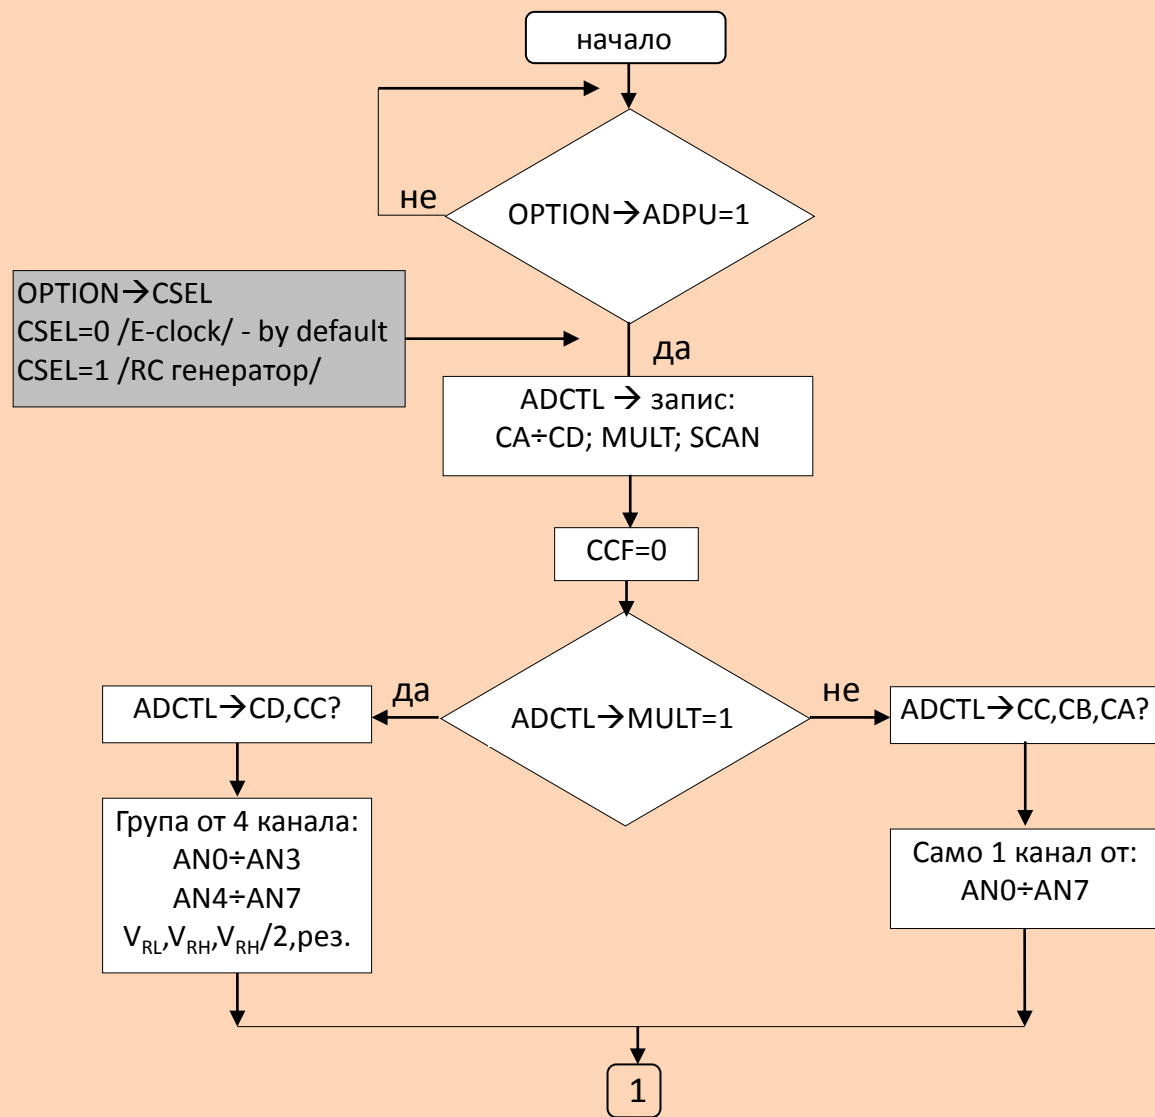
начало

не

OPTION→ADPU=1

OPTION→CSEL
CSEL=0 /E-clock/ - by default
CSEL=1 /RC генератор/

да

ADCTL → запис:
CA÷CD; MULT; SCAN

CCF=0

да

ADCTL→MULT=1

не

ADCTL→CD,CC?

ADCTL→CC,CB,CA?

Група от 4 канала:
AN0÷AN3
AN4÷AN7
$V_{RL}$,$V_{RH}$,$V_{RH}$/2,рез.

Само 1 канал от:
AN0÷AN7

1